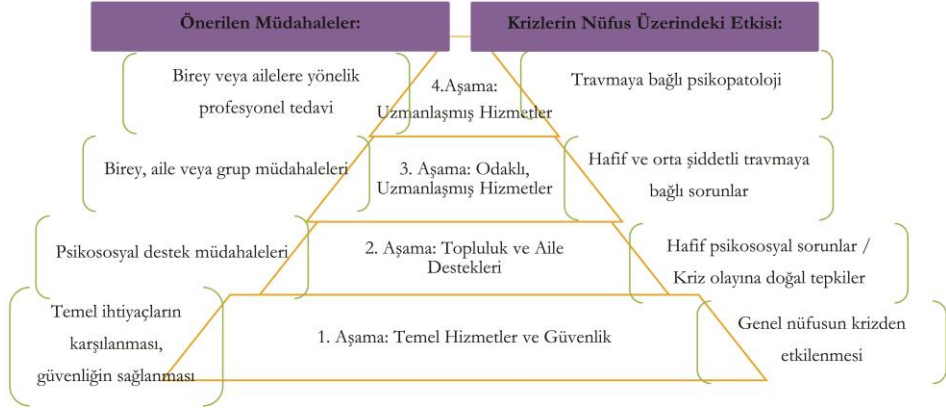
Önerilen Müdahaleler:

Krizlerin Nüfus Üzerindeki Etkisi:

Birey veya ailelere yönelik profesyonel tedavi

4.Aşama: Uzmanlaşmış Hizmetler

Travmaya bağlı psikopatoloji

Birey, aile veya grup müdahaleleri

3. Aşama: Odaklı, Uzmanlaşmış Hizmetler

Hafif ve orta şiddetli travmaya bağlı sorunlar

Psikososyal destek müdahaleleri

2. Aşama: Topluluk ve Aile Destekleri

Hafif psikososyal sorunlar / Kriz olayına doğal tepkiler

Temel ihtiyaçların karşılanması, güvenliğin sağlanması

1. Aşama: Temel Hizmetler ve Güvenlik

Genel nüfusun krizden etkilenmesi